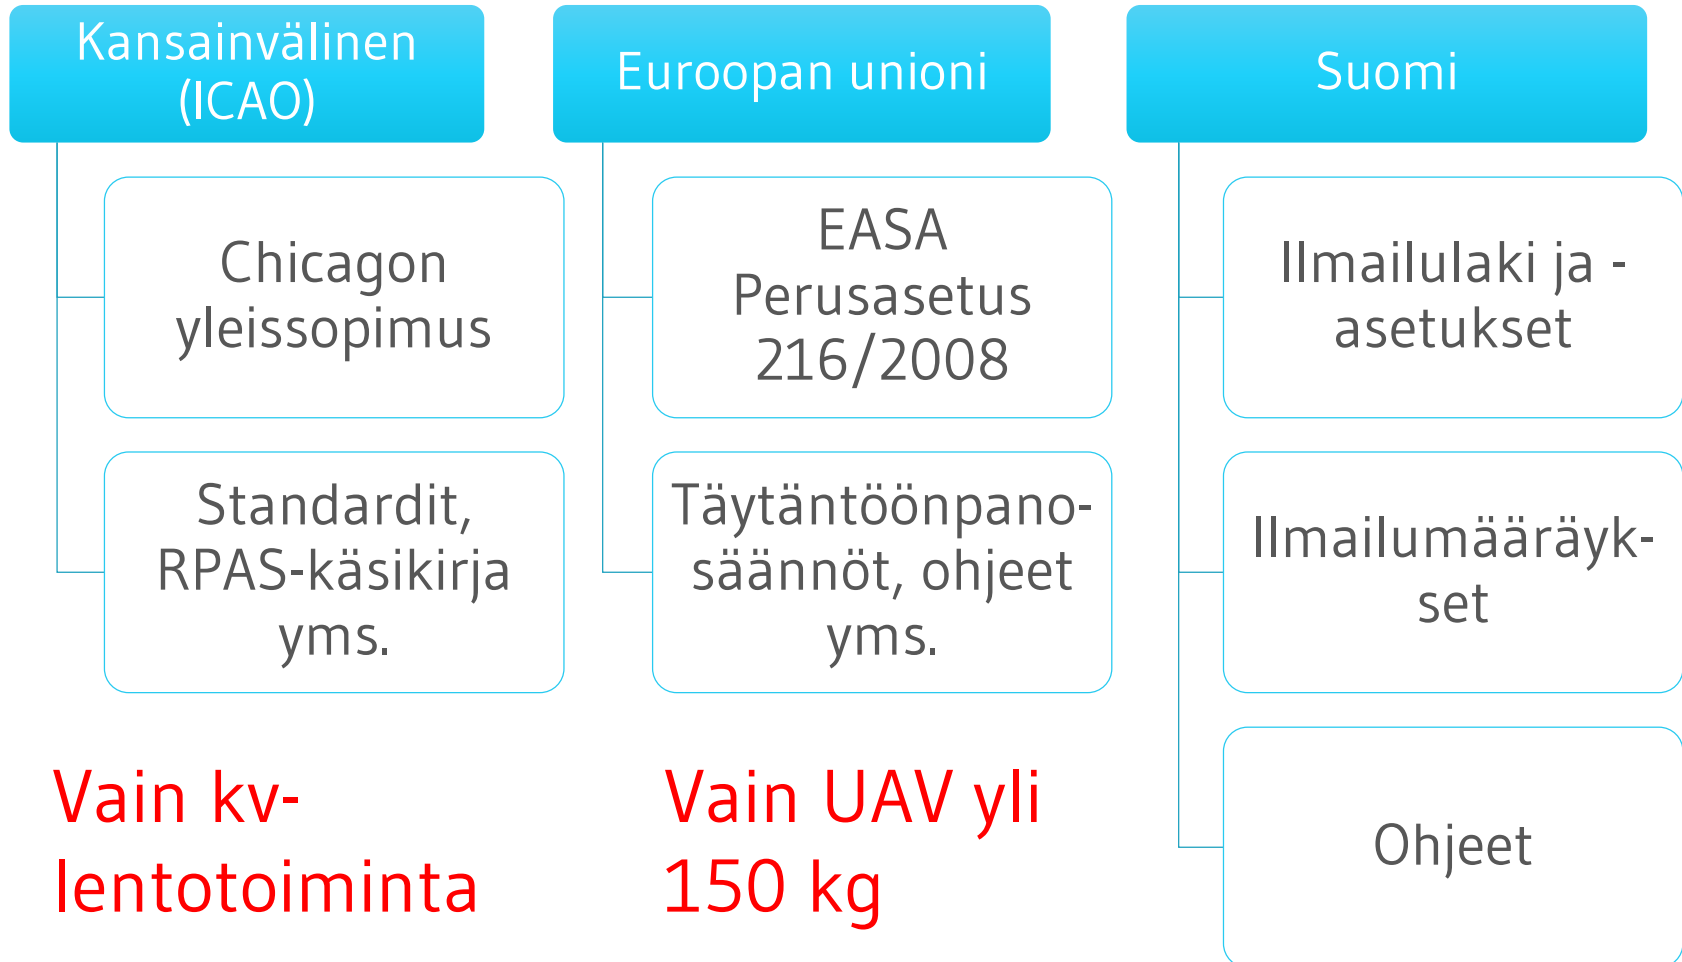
Kansainvälinen (ICAO)

Chicagon yleissopimus

Standardit, RPAS-käsikirja yms.

Vain kv-lentotoiminta

Euroopan unioni

EASA Perusasetus 216/2008

Täytäntöönpano-säännöt, ohjeet yms.

Vain UAV yli 150 kg

Suomi

Ilmailulaki ja -asetukset

Ilmailumääräyk-set

Ohjeet